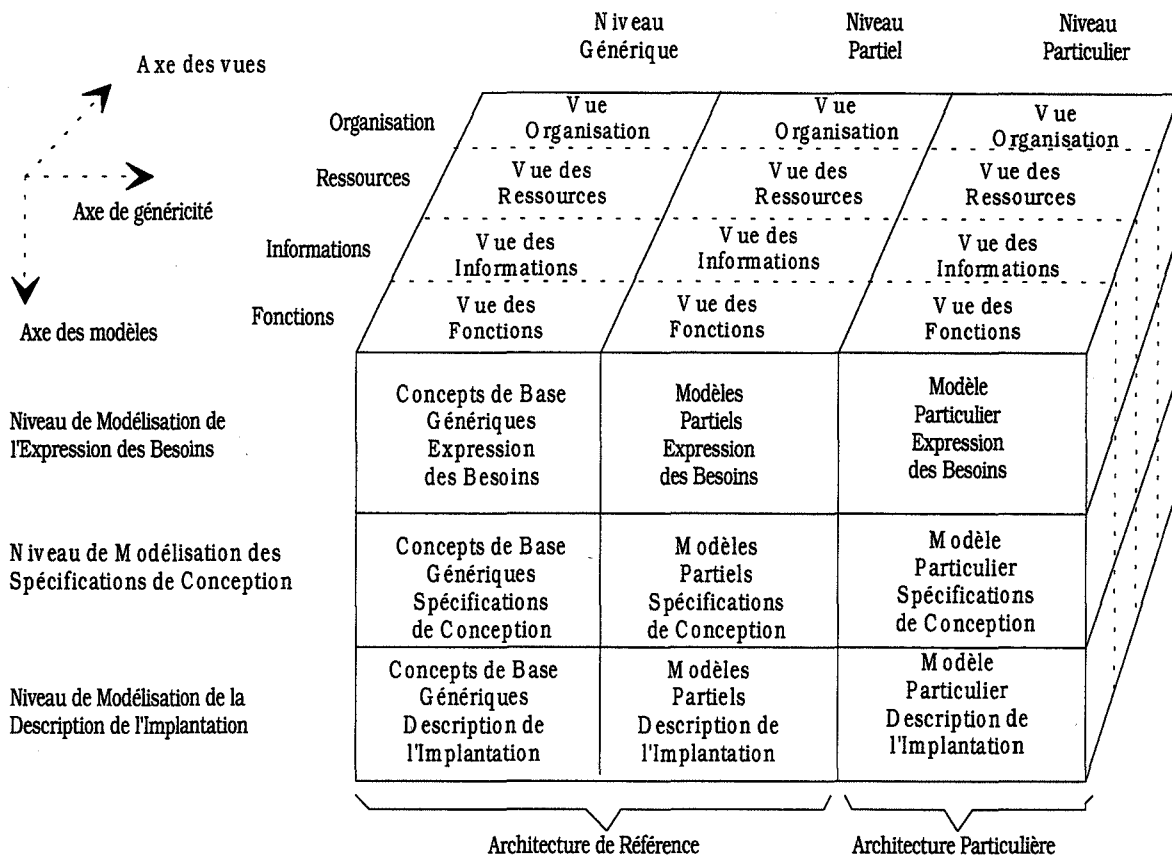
Axe des vues

Axe de généricité

Axe des modèles

Niveau Générique

Niveau Partiel

Niveau Particulier

Organisation

Ressources

Informations

Fonctions

Vue Organisation

Vue Organisation

Vue Organisation

Vue des Ressources

Vue des Ressources

Vue des Ressources

Vue des Informations

Vue des Informations

Vue des Informations

Vue des Fonctions

Vue des Fonctions

Vue des Fonctions

Niveau de Modélisation de l'Expression des Besoins

| Concepts de Base Génériques Expression des Besoins | Modèles Partiels Expression des Besoins | Modèle Particulier Expression des Besoins |
|---|---|---|

Niveau de Modélisation des Spécifications de Conception

| Concepts de Base Génériques Spécifications de Conception | Modèles Partiels Spécifications de Conception | Modèle Particulier Spécifications de Conception |
|---|---|---|

Niveau de Modélisation de la Description de l'Implantation

| Concepts de Base Génériques Description de l'Implantation | Modèles Partiels Description de l'Implantation | Modèle Particulier Description de l'Implantation |
|---|---|---|

Architecture de Référence

Architecture Particulière